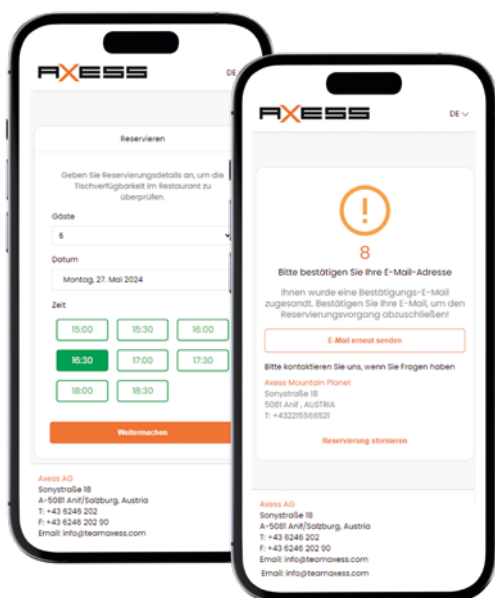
AXESS DE

Reservieren

Geben Sie Reservierungsdetails an, um die Tischverfügbarkeit im Restaurant zu überprüfen.

Gäste

6

Datum

Montag, 27. Mai 2024

Zeit

| 15:00 | 15:30 | 16:00 |
|---|---|---|
| 16:30 | 17:00 | 17:30 |
| 18:00 | 18:30 | |

Weitermachen

Axess AG
Sonystraße 18
A-5081 Anif/Salzburg, Austria
T: +43 6246 202
F: +43 6246 202 90
Email: info@teamaxess.com

AXESS DE

!

8

Bitte bestätigen Sie Ihre E-Mail-Adresse

Ihnen wurde eine Bestätigungs-E-Mail zugesandt. Bestätigen Sie Ihre E-Mail, um den Reservierungsvorgang abzuschließen!

E-Mail erneut senden

Bitte kontaktieren Sie uns, wenn Sie Fragen haben

Axess Mountain Planet
Sonystraße 18
5081 Anif , AUSTRIA
T: +432215566521

Reservierung stornieren

Axess AG
Sonystraße 18
A-5081 Anif/Salzburg, Austria
T: +43 6246 202
F: +43 6246 202 90
Email: info@teamaxess.com
Email: info@teamaxess.com